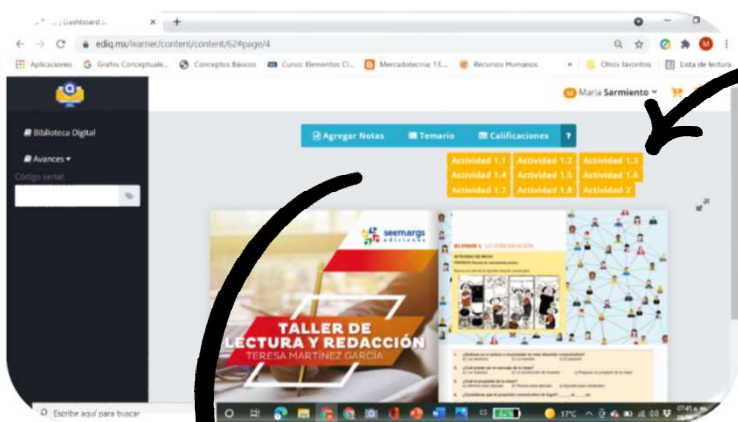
| Dashboard

ediq.mx/learner/content/content/62#page/4

Aplicaciones   Grafos Conceptuale...   Conceptos Básicos   Curso: Elementos Cl...   Mercadotecnia: 15...   Recursos Humanos   Otros favoritos   Lista de lectura

Maria Sarmiento

Biblioteca Digital

Avances

Código serial

Agregar Notas   Temario   Calificaciones   ?

| Actividad 1.1 | Actividad 1.2 | Actividad 1.3 |
|---|---|---|
| Actividad 1.4 | Actividad 1.5 | Actividad 1.6 |
| Actividad 1.7 | Actividad 1.8 | Actividad 2 |

seemargs ediciones

TALLER DE LECTURA Y REDACCIÓN

TERESA MARTÍNEZ GARCÍA

BLOQUE 1. LA COMUNICACIÓN

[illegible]

Escribe aquí para buscar

37°C